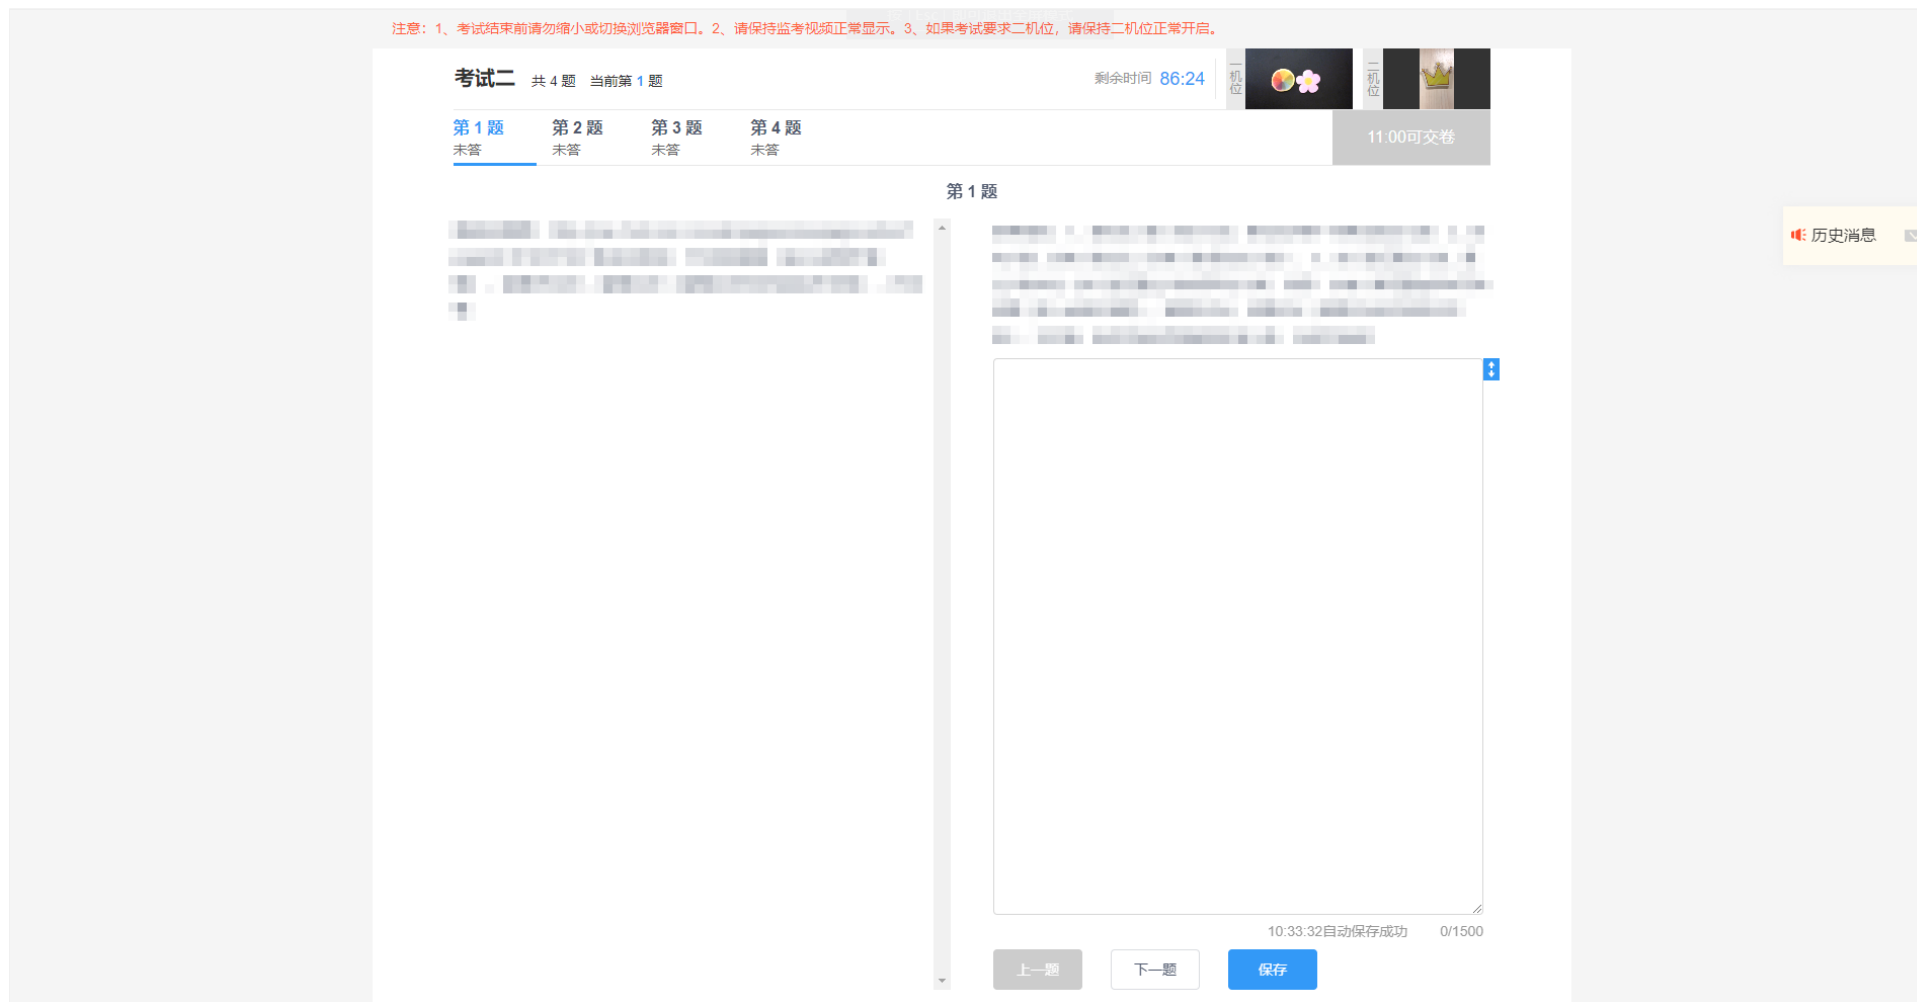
注意：1、考试结束前请勿缩小或切换浏览器窗口。2、请保持监考视频正常显示。3、如果考试要求二机位，请保持二机位正常开启。

考试二 共 4 题 当前第 1 题

剩余时间 86:24

一机位

二机位

第 1 题
未答

第 2 题
未答

第 3 题
未答

第 4 题
未答

11:00可交卷

第 1 题

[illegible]

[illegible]

历史消息

10:33:32自动保存成功 0/1500

上一题

下一题

保存